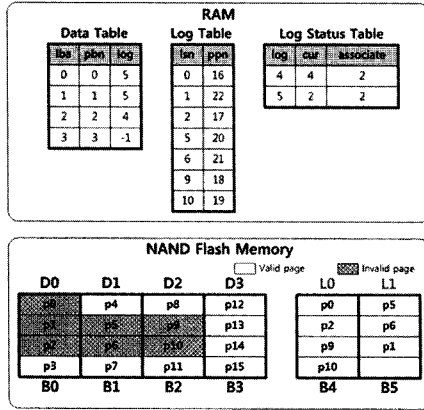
RAM

Data Table

| lba | pbn | log |
|---|---|---|
| 0 | 0 | 5 |
| 1 | 1 | 5 |
| 2 | 2 | 4 |
| 3 | 3 | -1 |

Log Table

| lsn | ppn |
|---|---|
| 0 | 16 |
| 1 | 22 |
| 2 | 17 |
| 5 | 20 |
| 6 | 21 |
| 9 | 18 |
| 10 | 19 |

Log Status Table

| log | cur | associate |
|---|---|---|
| 4 | 4 | 2 |
| 5 | 2 | 2 |

NAND Flash Memory

Valid page
Invalid page

| D0 | D1 | D2 | D3 |
|---|---|---|---|
| p0 | p4 | p8 | p12 |
| p1 | p5 | p9 | p13 |
| p2 | p6 | p10 | p14 |
| p3 | p7 | p11 | p15 |
| B0 | B1 | B2 | B3 |

| L0 | L1 |
|---|---|
| p0 | p5 |
| p2 | p6 |
| p9 | p1 |
| p10 | |
| B4 | B5 |